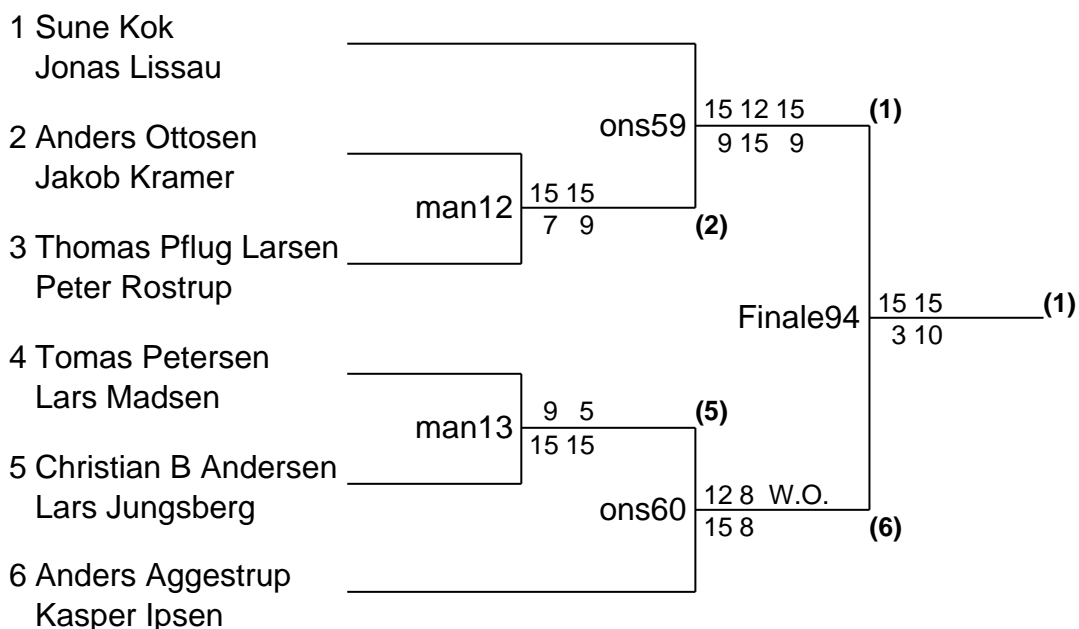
1 Sune Kok
Jonas Lissau

2 Anders Ottosen
Jakob Kramer

3 Thomas Pflug Larsen
Peter Rostrup

4 Tomas Petersen
Lars Madsen

5 Christian B Andersen
Lars Jungsberg

6 Anders Aggestrup
Kasper Ipsen

man12
15 15
7 9
(2)

ons59
15 12 15
9 15 9
(1)

man13
9 5
15 15
(5)

ons60
12 8 W.O.
15 8
(6)

Finale94
15 15
3 10
(1)